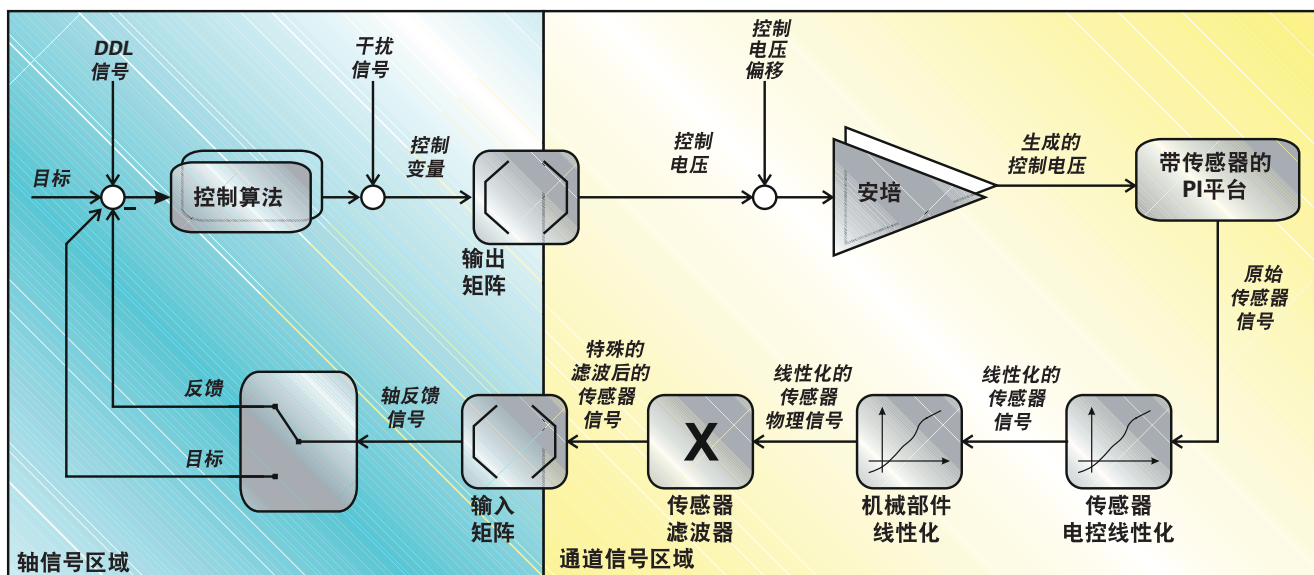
DDL
信号

干扰
信号

控制
电压
偏移

目标

控制算法

控制
变量

控制
电压

安培

生成的
控制电压

带传感器的
PI平台

输出
矩阵

原始
传感器
信号

特殊的
滤波后的
传感器
信号

线性化的
传感器
物理信号

线性化的
传感器
信号

反馈

轴反馈
信号

目标

X

输入
矩阵

传感器
滤波器

机械部件
线性化

传感器
电控线性化

轴信号区域

通道信号区域